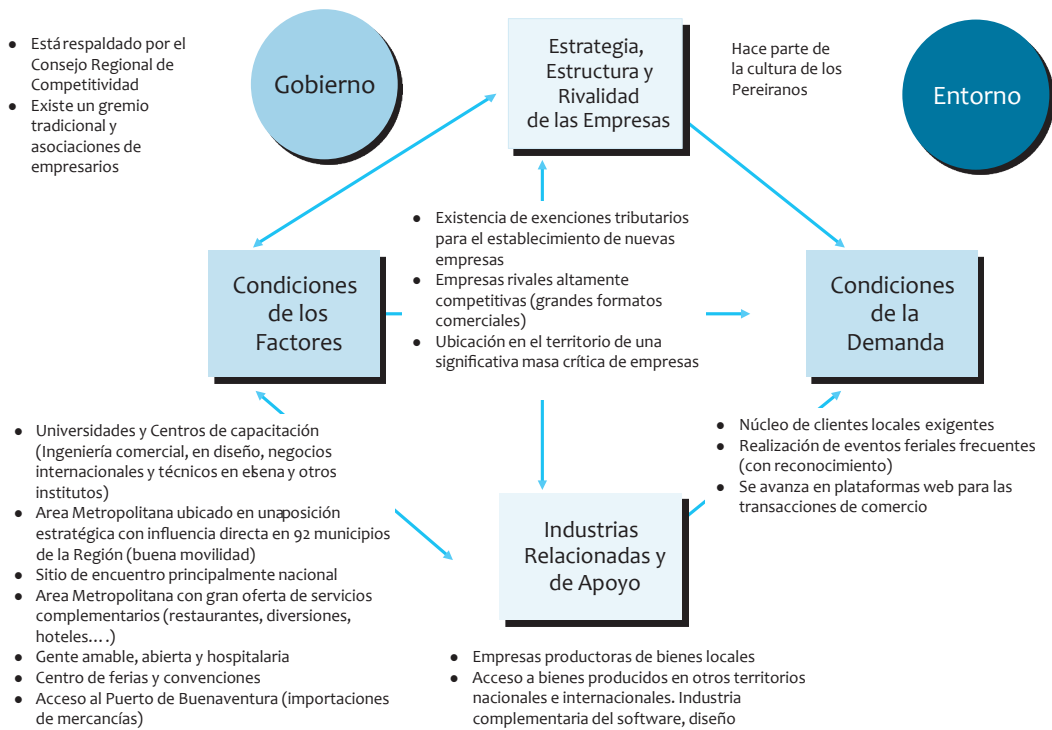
- Estárespaldado por el Consejo Regional de Competitividad
- Existe un gremio tradicional y asociaciones de empresarios

Gobierno

Estrategia, Estructura y Rivalidad de las Empresas

Hace parte de la cultura de los Pereiranos

Entorno

- Existencia de exenciones tributarios para el establecimiento de nuevas empresas
- Empresas rivales altamente competitivas (grandes formatos comerciales)
- Ubicación en el territorio de una significativa masa crítica de empresas

Condiciones de los Factores

Condiciones de la Demanda

- Universidades y Centros de capacitación (Ingeniería comercial, en diseño, negocios internacionales y técnicos en elsena y otros institutos)
- Area Metropolitana ubicado en unaposición estratégica con influencia directa en 92 municipios de la Región (buena movilidad)
- Sitio de encuentro principalmente nacional
- Area Metropolitana con gran oferta de servicios complementarios (restaurantes, diversiones, hoteles….)
- Gente amable, abierta y hospitalaria
- Centro de ferias y convenciones
- Acceso al Puerto de Buenaventura (importaciones de mercancías)

- Núcleo de clientes locales exigentes
- Realización de eventos feriales frecuentes (con reconocimiento)
- Se avanza en plataformas web para las transacciones de comercio

Industrias Relacionadas y de Apoyo

- Empresas productoras de bienes locales
- Acceso a bienes producidos en otros territorios nacionales e internacionales. Industria complementaria del software, diseño